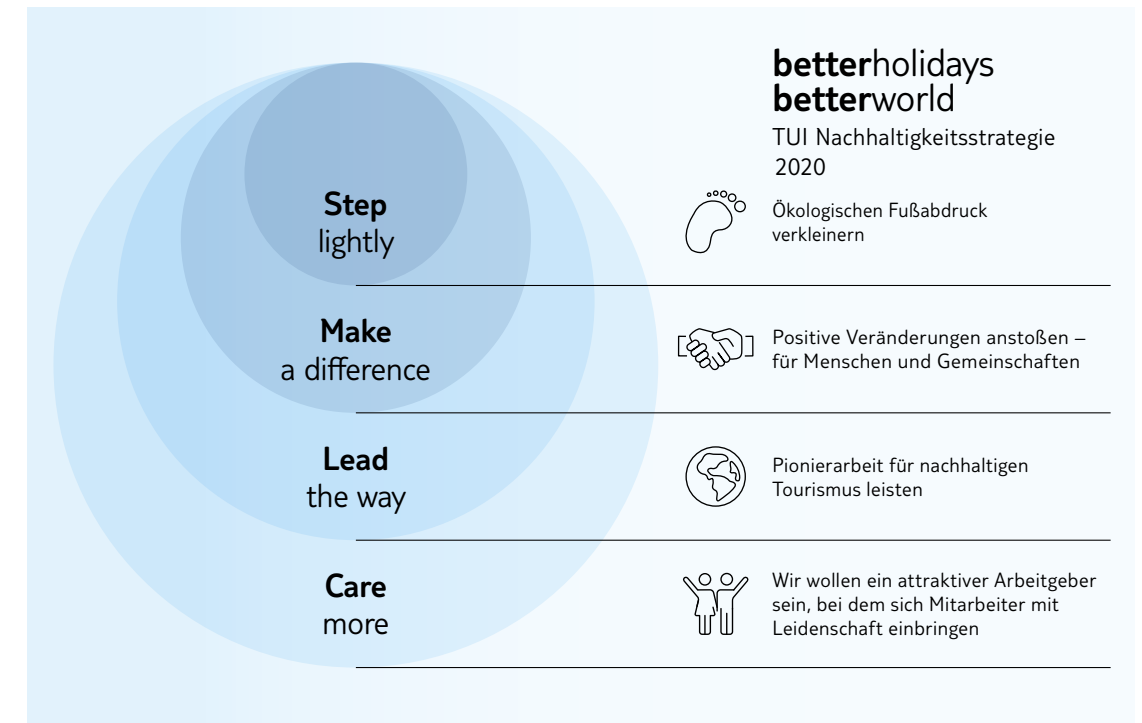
betterholidays
betterworld

TUI Nachhaltigkeitsstrategie 2020

Step
lightly

Ökologischen Fußabdruck verkleinern

Make
a difference

Positive Veränderungen anstoßen – für Menschen und Gemeinschaften

Lead
the way

Pionierarbeit für nachhaltigen Tourismus leisten

Care
more

Wir wollen ein attraktiver Arbeitgeber sein, bei dem sich Mitarbeiter mit Leidenschaft einbringen